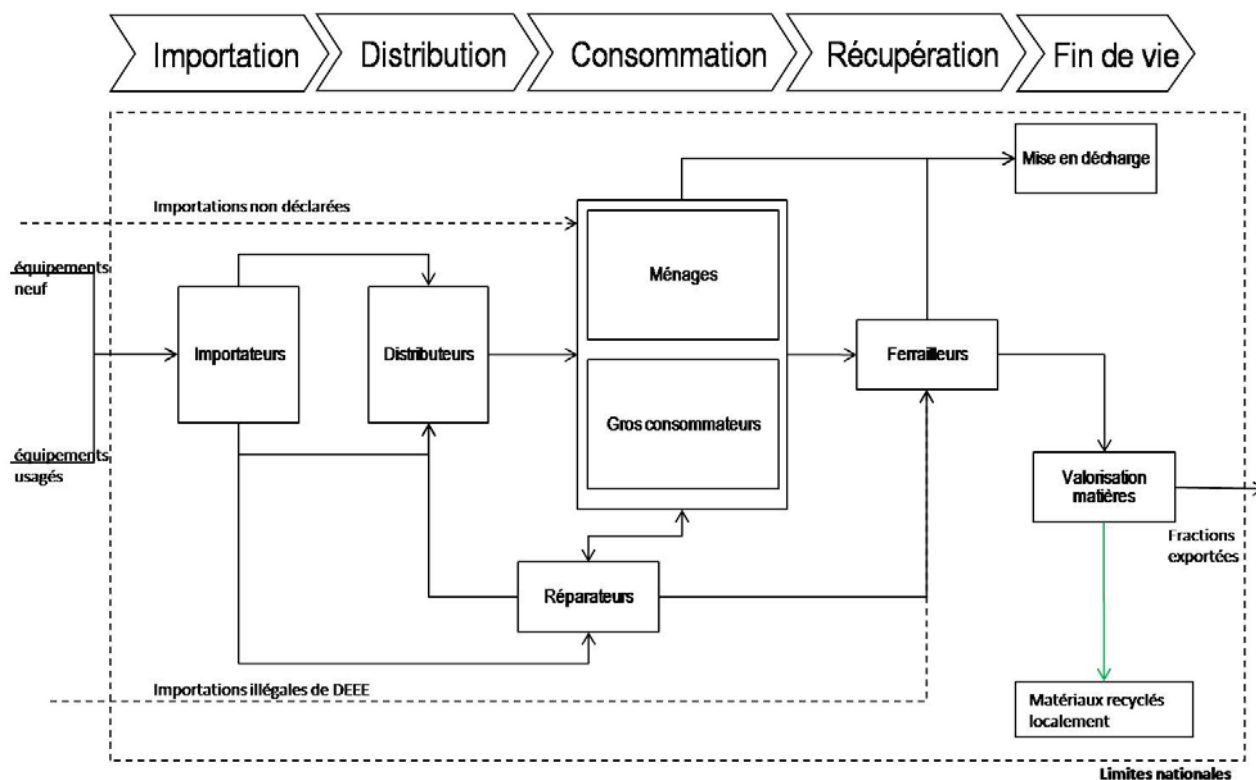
Importation
Distribution
Consommation
Récupération
Fin de vie

Mise en décharge

Importations non déclarées

équipements neuf

Ménages

Importateurs

Distributeurs

Ferrailleurs

Gros consommateurs

équipements usagés

Valorisation matières

Fractions exportées

Réparateurs

Importations illégales de DEEE

Matériaux recyclés localement

Limites nationales